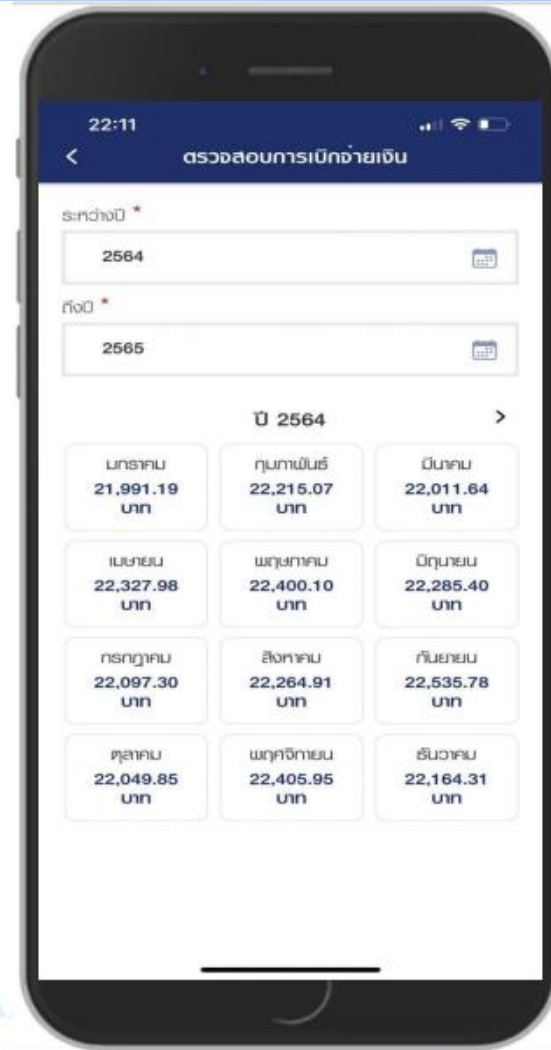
22:11

<

ตรวจสอบการเบิกจ่ายเงิน

ระหว่างปี *

2564

ถึงปี *

2565

ปี 2564

>

| มกราคม 21,991.19 บาท | กุมภาพันธ์ 22,215.07 บาท | มีนาคม 22,011.64 บาท |
|---|---|---|
| เมษายน 22,327.98 บาท | พฤษภาคม 22,400.10 บาท | มิถุนายน 22,285.40 บาท |
| กรกฎาคม 22,097.30 บาท | สิงหาคม 22,264.91 บาท | กันยายน 22,535.78 บาท |
| ตุลาคม 22,049.85 บาท | พฤศจิกายน 22,405.95 บาท | ธันวาคม 22,164.31 บาท |